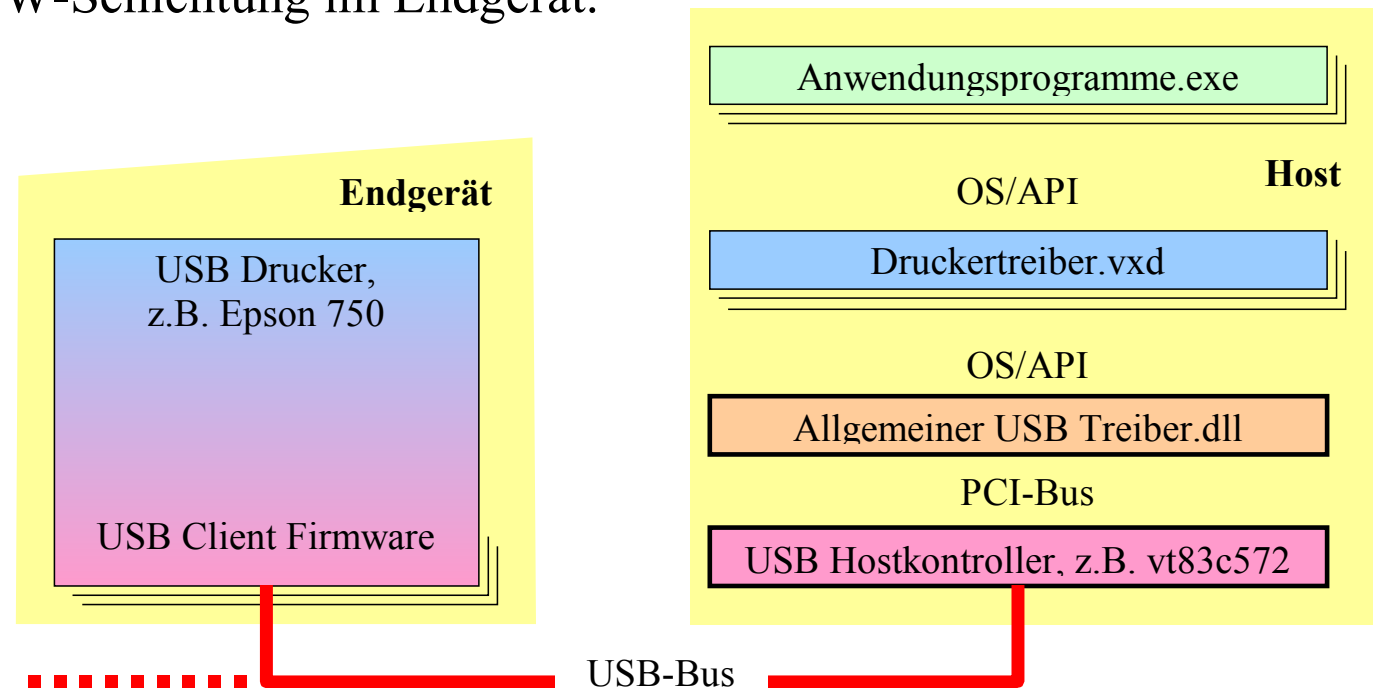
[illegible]W-Schichtung im Endgerät:

Endgerät

USB Drucker, z.B. Epson 750

USB Client Firmware

Anwendungsprogramme.exe

Host

OS/API

Druckertreiber.vxd

OS/API

Allgemeiner USB Treiber.dll

PCI-Bus

USB Hostkontroller, z.B. vt83c572

USB-Bus